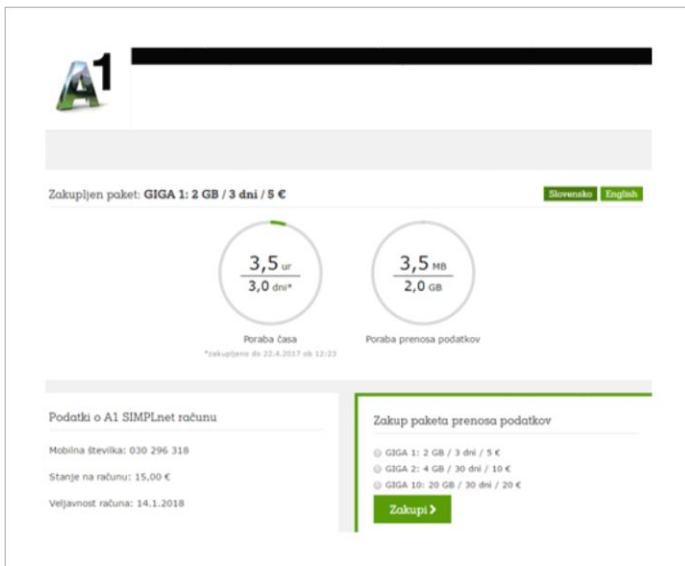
A1

Zakupljen paket: **GIGA 1: 2 GB / 3 dni / 5 €**

Slovensko English

3,5 ur
3,0 dni*

Poraba časa
*zakupljeno do 22.4.2017 ob 12:23

3,5 MB
2,0 GB

Poraba prenosa podatkov

Podatki o A1 SIMPLnet računu

Mobilna številka: 030 296 318

Stanje na računu: 15,00 €

Veljavnost računa: 14.1.2018

Zakup paketa prenosa podatkov

GIGA 1: 2 GB / 3 dni / 5 €
GIGA 2: 4 GB / 30 dni / 10 €
GIGA 10: 20 GB / 30 dni / 20 €

Zakupi ›